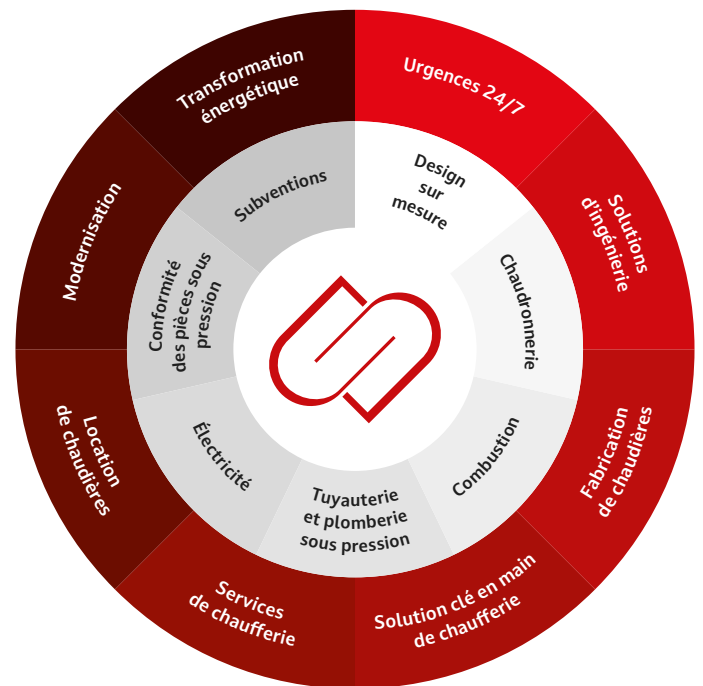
Urgences 24/7

Solutions d'ingénierie

Fabrication de chaudières

Solution clé en main de chaufferie

Services de chaufferie

Location de chaudières

Modernisation

Transformation énergétique

Design sur mesure

Chaudronnerie

Combustion

Tuyauterie et plomberie sous pression

Électricité

Conformité des pièces sous pression

Subventions